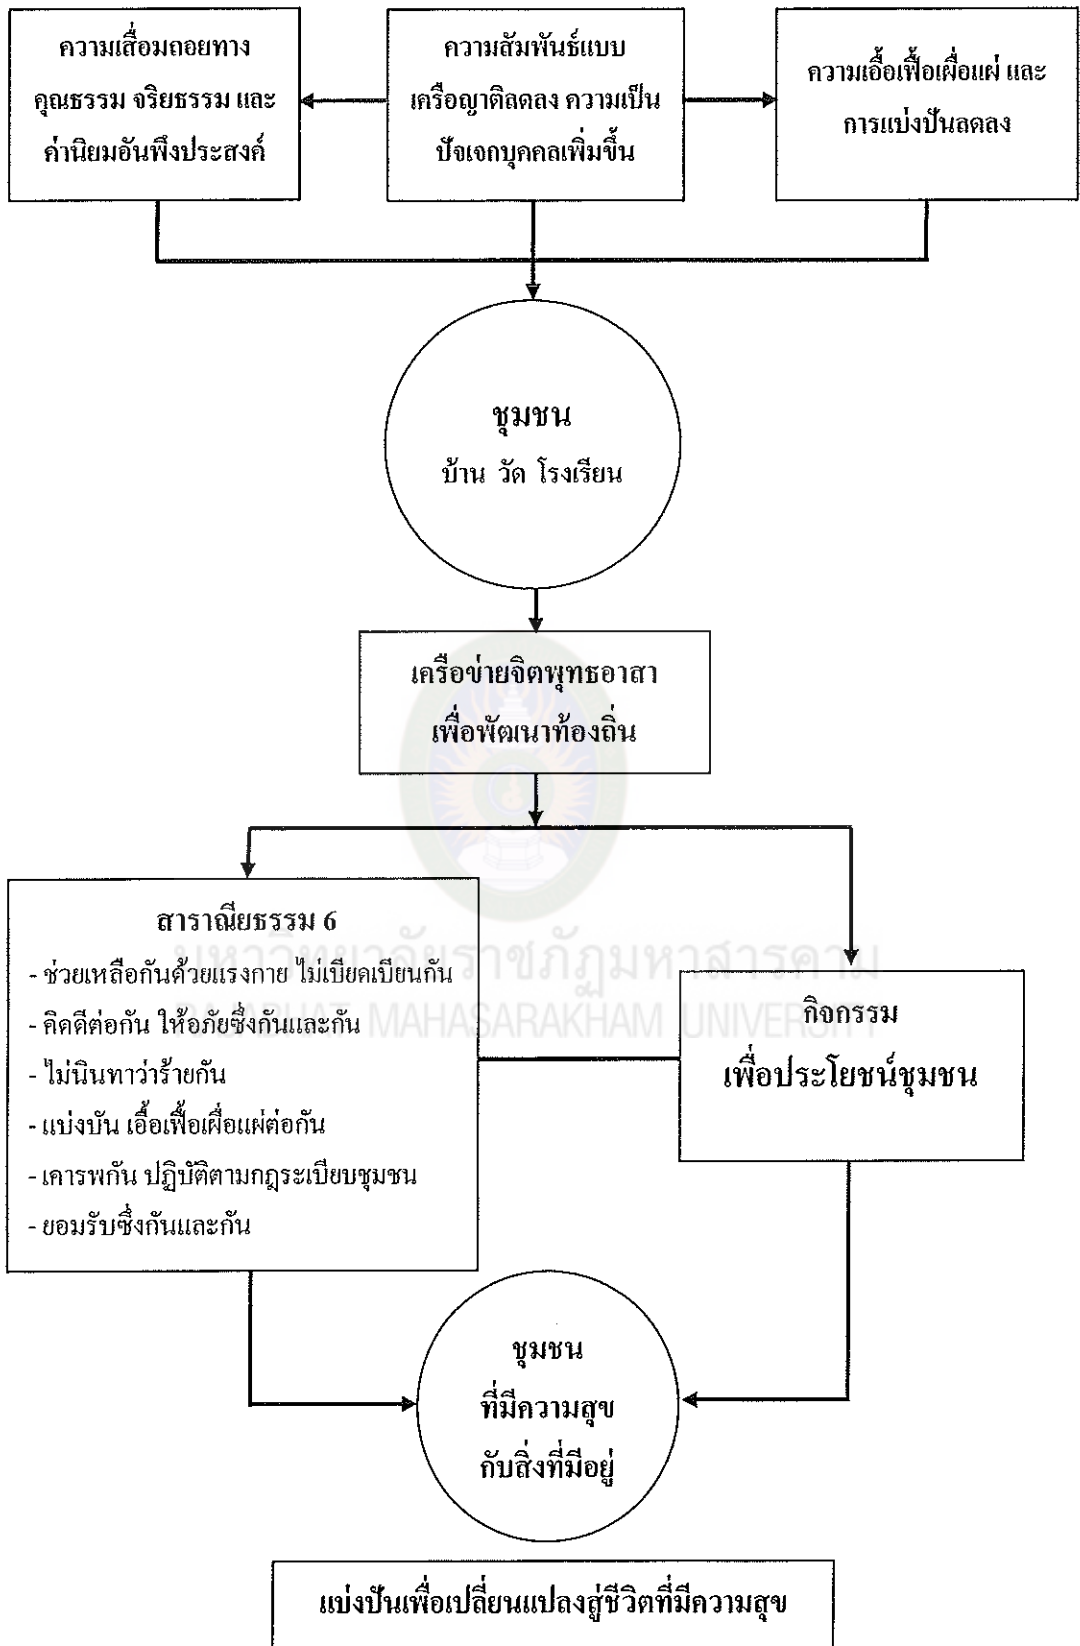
ความเสื่อมถอยทางคุณธรรม จริยธรรม และค่านิยมอันพึงประสงค์

ความสัมพันธ์แบบเครือญาติลดลง ความเป็นปัจเจกบุคคลเพิ่มขึ้น

ความเอื้อเฟื้อเผื่อแผ่ และการแบ่งปันลดลง

ชุมชน
บ้าน วัด โรงเรียน

เครือข่ายจิตพุทธอาสาเพื่อพัฒนาท้องถิ่น

สาราณียธรรม 6
- ช่วยเหลือกันด้วยแรงกาย ไม่เบียดเบียนกัน
- คิดดีต่อกัน ให้อภัยซึ่งกันและกัน
- ไม่นินทาว่าร้ายกัน
- แบ่งบัน เอื้อเฟื้อเผื่อแผ่ต่อกัน
- เคารพกัน ปฏิบัติตามกฎระเบียบชุมชน
- ยอมรับซึ่งกันและกัน

มหาวิทยาลัยราชภัฏมหาสารคาม
RAJABHAT MAHASARAKHAM UNIVERSITY

กิจกรรม
เพื่อประโยชน์ชุมชน

ชุมชน
ที่มีความสุข
กับสิ่งที่มีอยู่

แบ่งปันเพื่อเปลี่ยนแปลงสู่ชีวิตที่มีความสุข